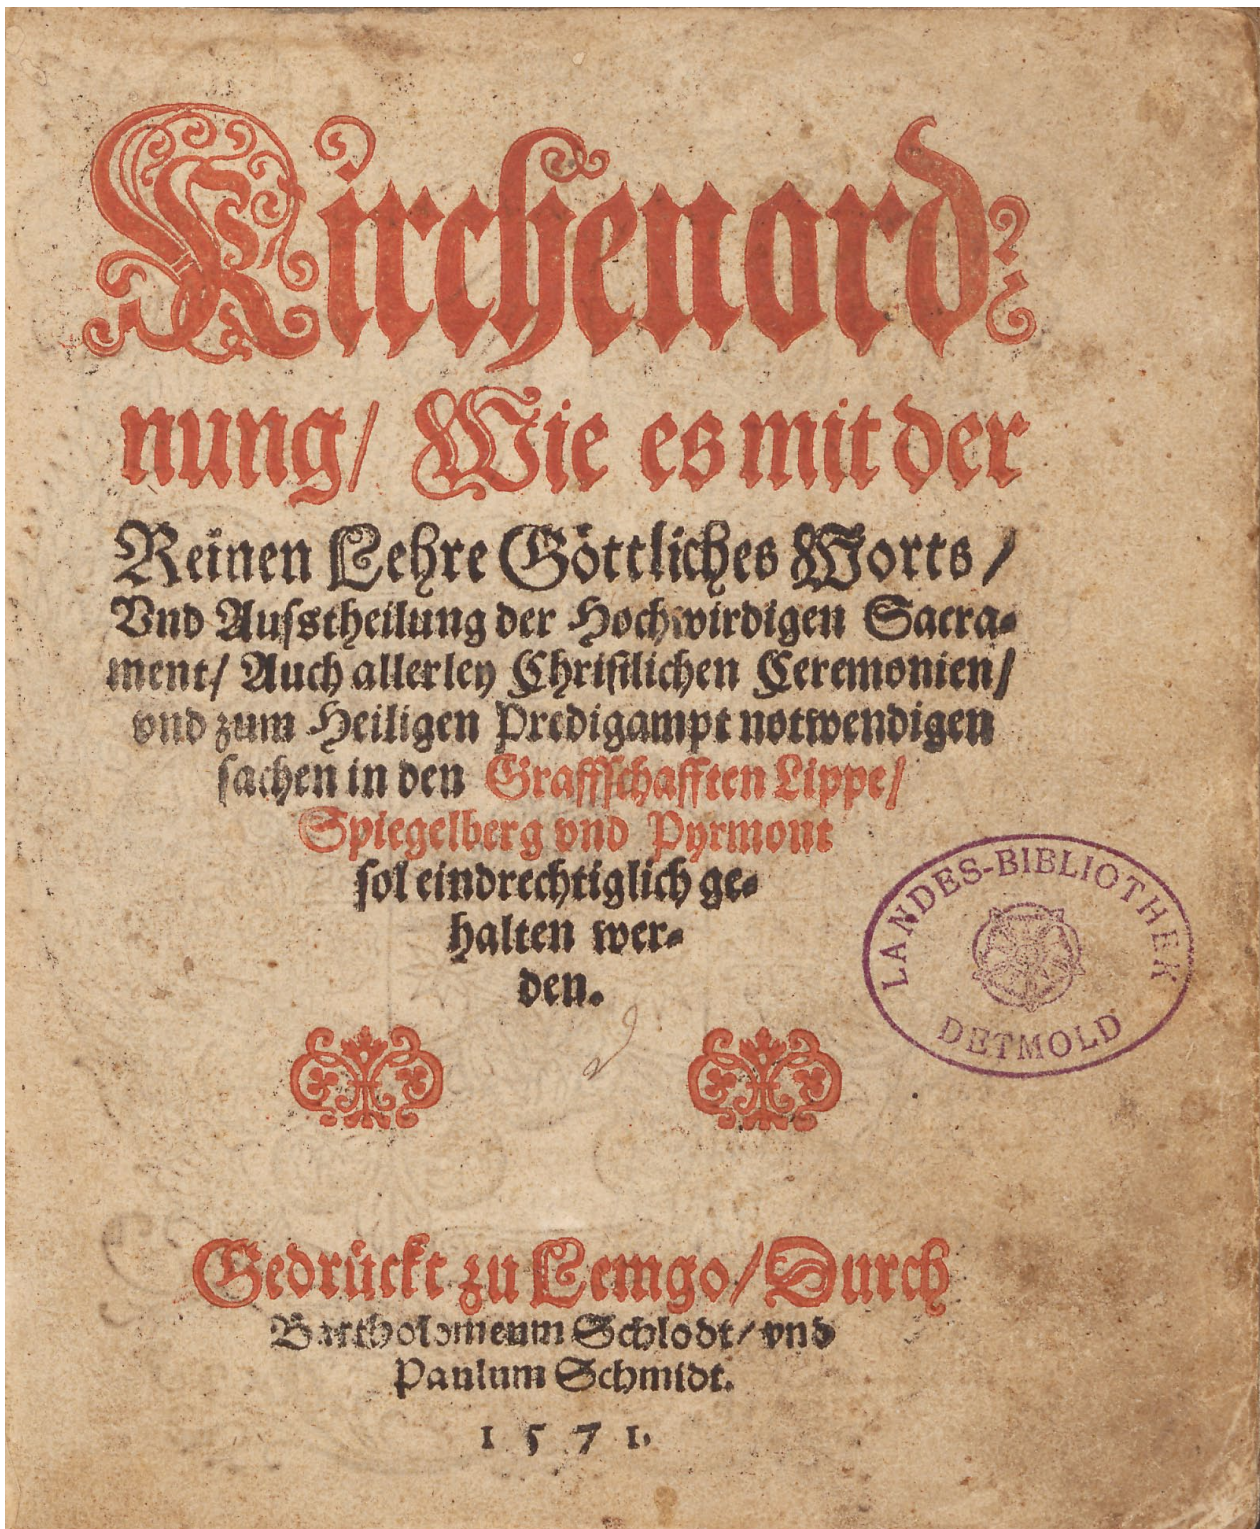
Kirchenordnung/ Wie es mit der Reinen Lehre Göttliches Worts/ Vnd Ausstheilung der Hochwirdigen Sacrament/ Auch allerley Christlichen Ceremonien/ vnd zum Heiligen Predigampt notwendigen sachen in den Graffschafften Lippe/ Spiegelberg vnd Pyrmont sol eindrechtiglich gehalten werden.

LANDES-BIBLIOTHEK DETMOLD

Gedrückt zu Lemgo/ Durch Bartholomeum Schlodt/ vnd Paulum Schmidt.

1571.